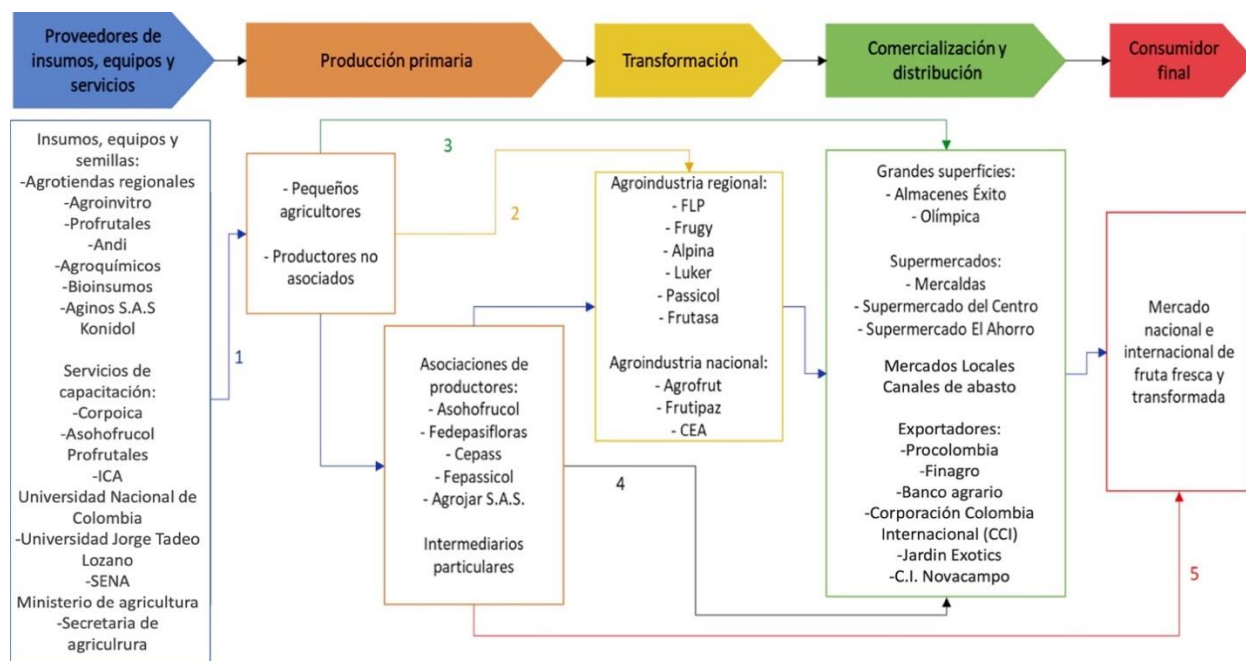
Proveedores de insumos, equipos y servicios

Producción primaria

Transformación

Comercialización y distribución

Consumidor final

Insumos, equipos y semillas:
-Agrotiendas regionales
-Agroinvitro
-Profrutales
-Andi
-Agroquímicos
-Bioinsumos
-Aginos S.A.S
Konidol

Servicios de capacitación:
-Corpoica
-Asohofrucol
Profrutales
-ICA
Universidad Nacional de Colombia
-Universidad Jorge Tadeo Lozano
-SENA
Ministerio de agricultura
-Secretaria de agriculrura

1

- Pequeños agricultores

- Productores no asociados

3

2

Agroindustria regional:
- FLP
- Frugy
- Alpina
- Luker
- Passicol
- Frutasa

Agroindustria nacional:
- Agrofrut
- Frutipaz
- CEA

Asociaciones de productores:
- Asohofrucol
- Fedepasifloras
- Cepass
- Fepassicol
- Agrojar S.A.S.

Intermediarios particulares

4

Grandes superficies:
- Almacenes Éxito
- Olímpica

Supermercados:
- Mercaldas
- Supermercado del Centro
- Supermercado El Ahorro

Mercados Locales
Canales de abasto

Exportadores:
-Procolombia
-Finagro
-Banco agrario
-Corporación Colombia Internacional (CCI)
-Jardin Exotics
-C.I. Novacampo

Mercado nacional e internacional de fruta fresca y transformada

5